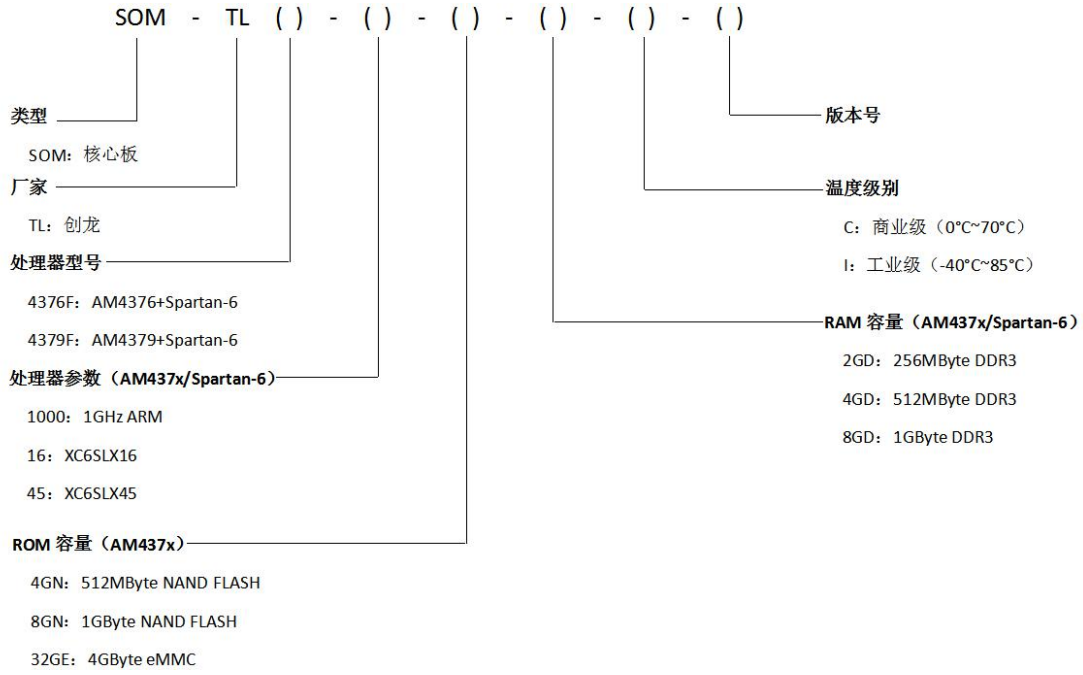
SOM - TL ( ) - ( ) - ( ) - ( ) - ( ) - ( )

类型

SOM：核心板

厂家

TL：创龙

处理器型号

4376F：AM4376+Spartan-6

4379F：AM4379+Spartan-6

处理器参数（AM437x/Spartan-6）

1000：1GHz ARM

16：XC6SLX16

45：XC6SLX45

ROM 容量（AM437x）

4GN：512MByte NAND FLASH

8GN：1GByte NAND FLASH

32GE：4GByte eMMC

版本号

温度级别

C：商业级（0°C~70°C）

I：工业级（-40°C~85°C）

RAM 容量（AM437x/Spartan-6）

2GD：256MByte DDR3

4GD：512MByte DDR3

8GD：1GByte DDR3